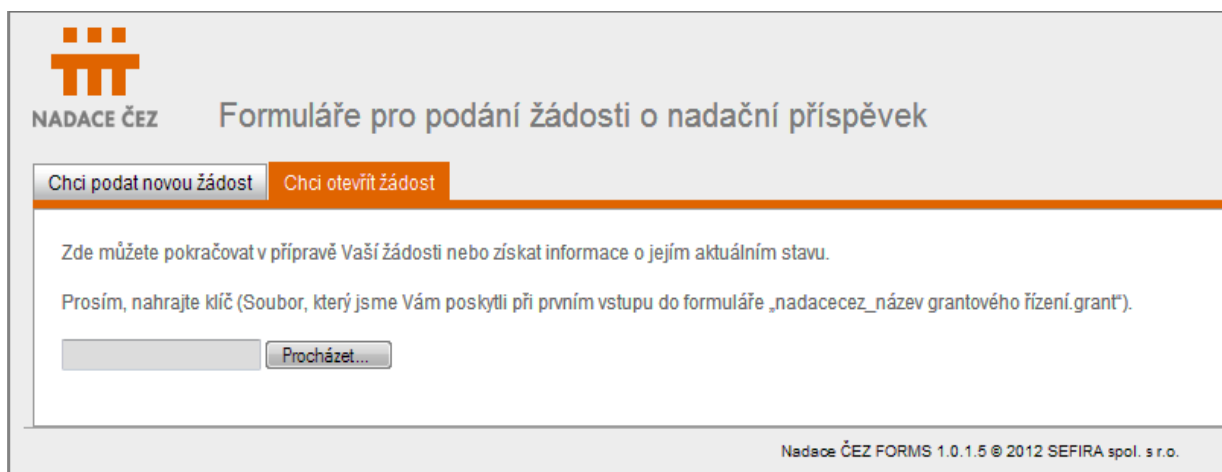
NADACE ČEZ

Formuláře pro podání žádosti o nadační příspěvek

Chci podat novou žádost

Chci otevřít žádost

Zde můžete pokračovat v přípravě Vaší žádosti nebo získat informace o jejím aktuálním stavu.

Prosím, nahrajte klíč (Soubor, který jsme Vám poskytli při prvním vstupu do formuláře „nadacecez_název grantového řízení.grant“).

Procházet...

Nadace ČEZ FORMS 1.0.1.5 © 2012 SEFIRA spol. s r.o.